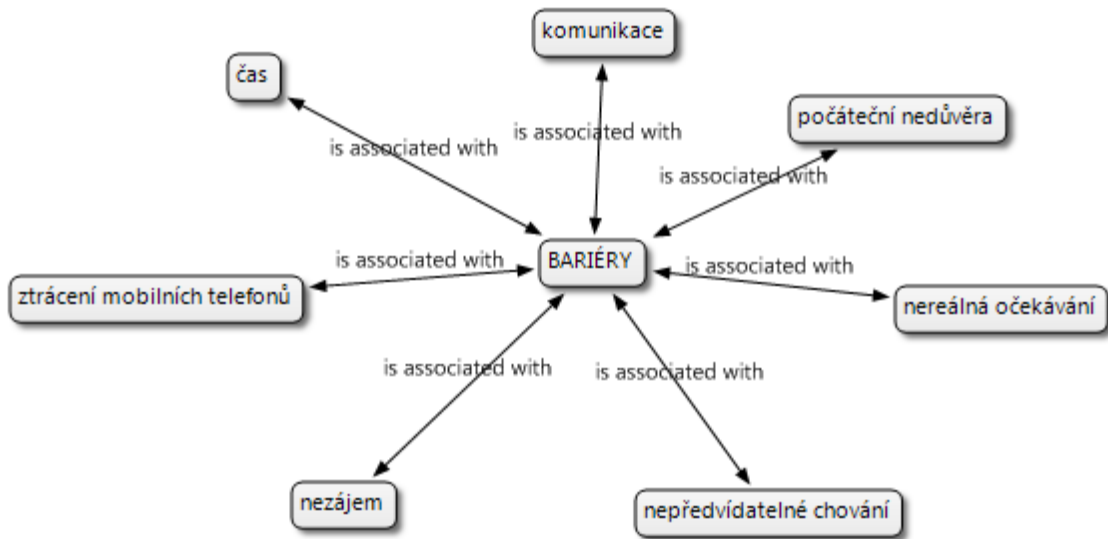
komunikace

čas

is associated with

is associated with

počáteční nedůvěra

is associated with

is associated with

BARIÉRY

is associated with

ztrácení mobilních telefonů

nereálná očekávání

is associated with

is associated with

nezájem

nepředvídatelné chování